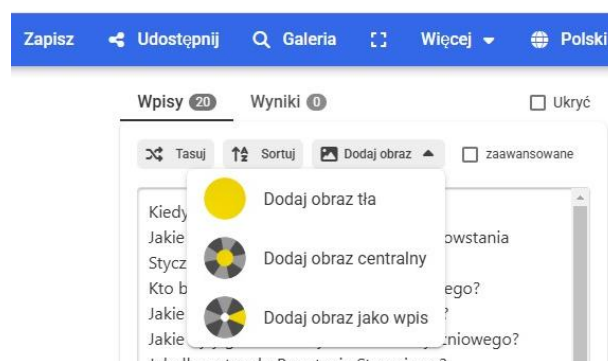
Zapisz Udostępnij Galeria Więcej Polski

Wpisy 20 Wyniki 0 Ukryć

Tasuj Sortuj Dodaj obraz zaawansowane

Dodaj obraz tła
Dodaj obraz centralny
Dodaj obraz jako wpis

Kiedy
Jakie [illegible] owstania
Stycz
Kto b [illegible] ego?
Jakie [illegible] ?
Jakie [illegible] niowego?
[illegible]